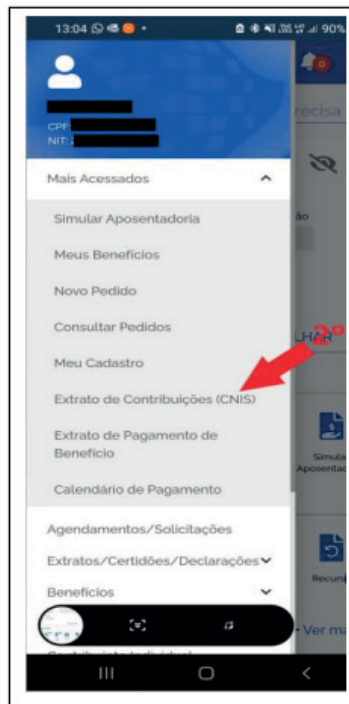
13:04 90%

CPF

NIT:

Mais Acessados

Simular Aposentadoria

Meus Benefícios

Novo Pedido

Consultar Pedidos

Meu Cadastro

Extrato de Contribuições (CNIS)

Extrato de Pagamento de Benefício

Calendário de Pagamento

Agendamentos/Solicitações

Extratos/Certidões/Declarações

Benefícios

recisa

ão

LHAR

2º

Simula Aposentad

Recurs

• Ver ma